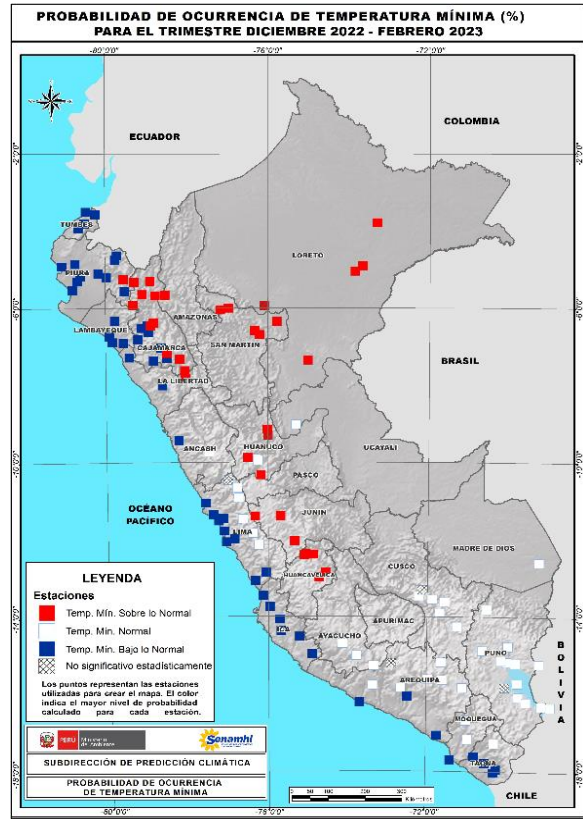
PROBABILIDAD DE OCURRENCIA DE TEMPERATURA MÍNIMA (%)
PARA EL TRIMESTRE DICIEMBRE 2022 - FEBRERO 2023

-80°0'0"
-76°0'0"
-72°0'0"

ECUADOR
COLOMBIA
TUMBES
PIURA
LORETO
AMAZONAS
LAMBAYEQUE
CAJAMARCA
SAN MARTIN
BRASIL
LA LIBERTAD
ANCASH
HUANUCO
UCAYALI
PASCO
OCÉANO PACÍFICO
JUNIN
LIMA
MADRE DE DIOS
CUSCO
HUANCAVELICA
ICA
AYACUCHO
APURIMAC
PUNO
AREQUIPA
MOQUEGUA
TACNA
BOLIVIA
CHILE

-2°0'0"
-6°0'0"
-10°0'0"
-14°0'0"
-18°0'0"

LEYENDA
Estaciones
Temp. Mín. Sobre lo Normal
Temp. Mín. Normal
Temp. Mín. Bajo lo Normal
No significativo estadísticamente

Los puntos representan las estaciones utilizadas para crear el mapa. El color indica el mayor nivel de probabilidad calculado para cada estación.

PERÚ Ministerio del Ambiente
Senamhi

SUBDIRECCIÓN DE PREDICCIÓN CLIMÁTICA

PROBABILIDAD DE OCURRENCIA DE TEMPERATURA MÍNIMA

-80°0'0"
-76°0'0"
-72°0'0"
Kilómetros